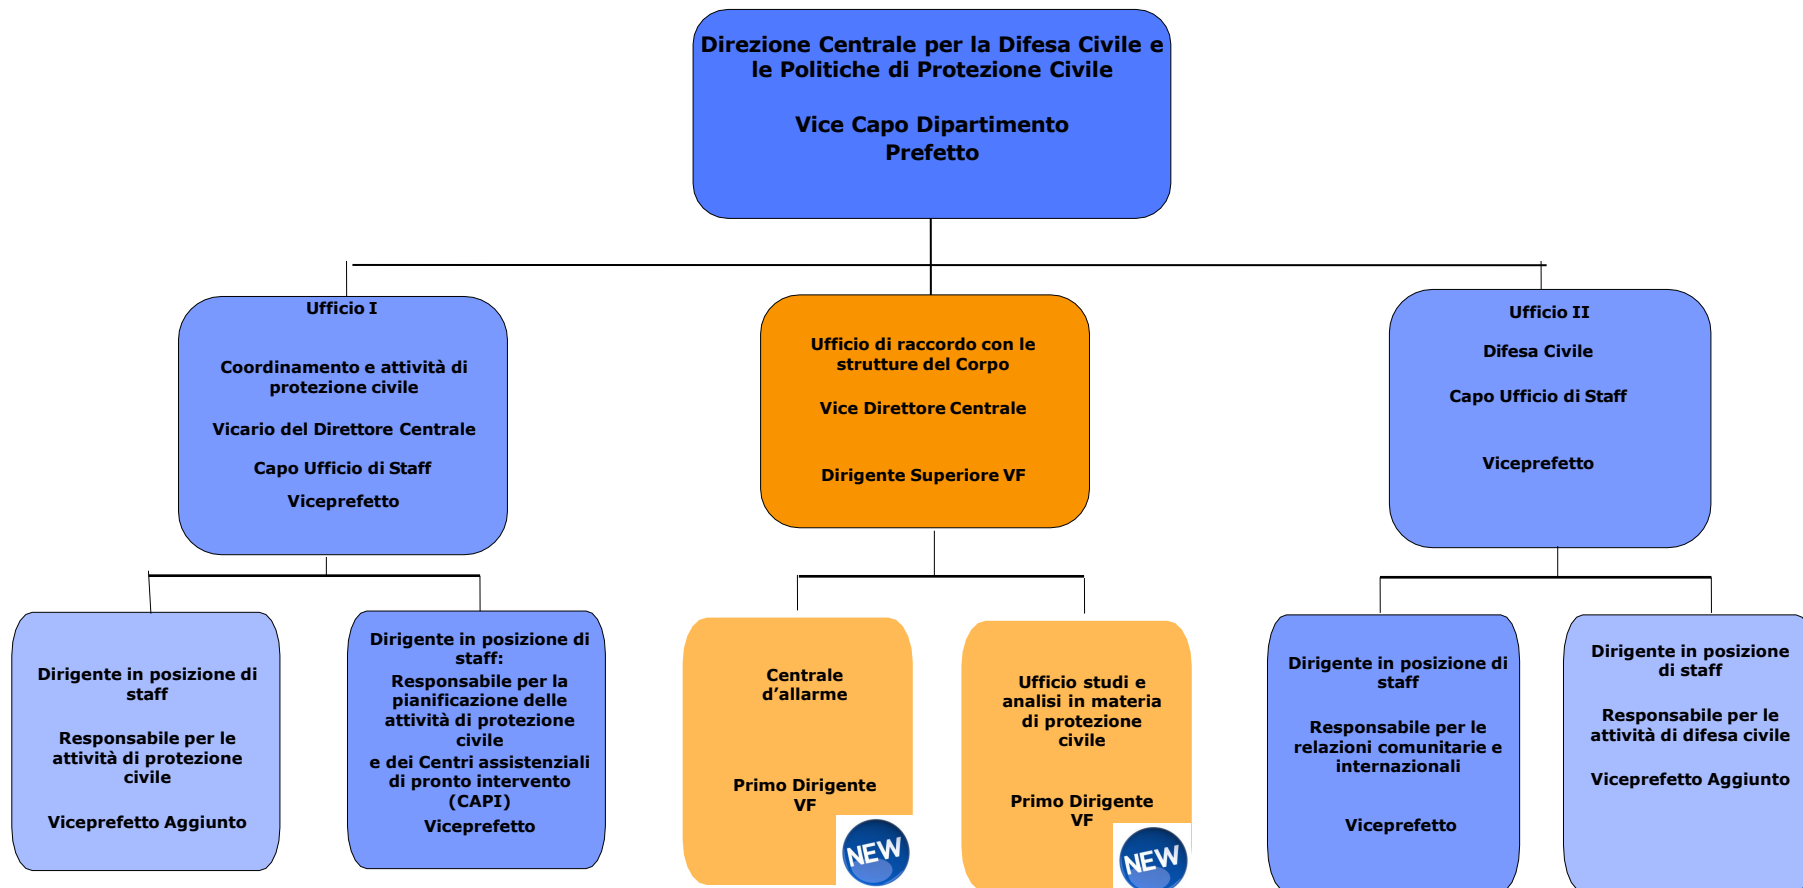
Direzione Centrale per la Difesa Civile e le Politiche di Protezione Civile

Vice Capo Dipartimento
Prefetto

Ufficio I

Coordinamento e attività di protezione civile

Vicario del Direttore Centrale

Capo Ufficio di Staff

Viceprefetto

Ufficio di raccordo con le strutture del Corpo

Vice Direttore Centrale

Dirigente Superiore VF

Ufficio II

Difesa Civile

Capo Ufficio di Staff

Viceprefetto

Dirigente in posizione di staff

Responsabile per le attività di protezione civile

Viceprefetto Aggiunto

Dirigente in posizione di staff:
Responsabile per la pianificazione delle attività di protezione civile
e dei Centri assistenziali di pronto intervento (CAPI)
Viceprefetto

Centrale d’allarme

Primo Dirigente VF

NEW

Ufficio studi e analisi in materia di protezione civile

Primo Dirigente VF

NEW

Dirigente in posizione di staff

Responsabile per le relazioni comunitarie e internazionali

Viceprefetto

Dirigente in posizione di staff

Responsabile per le attività di difesa civile

Viceprefetto Aggiunto